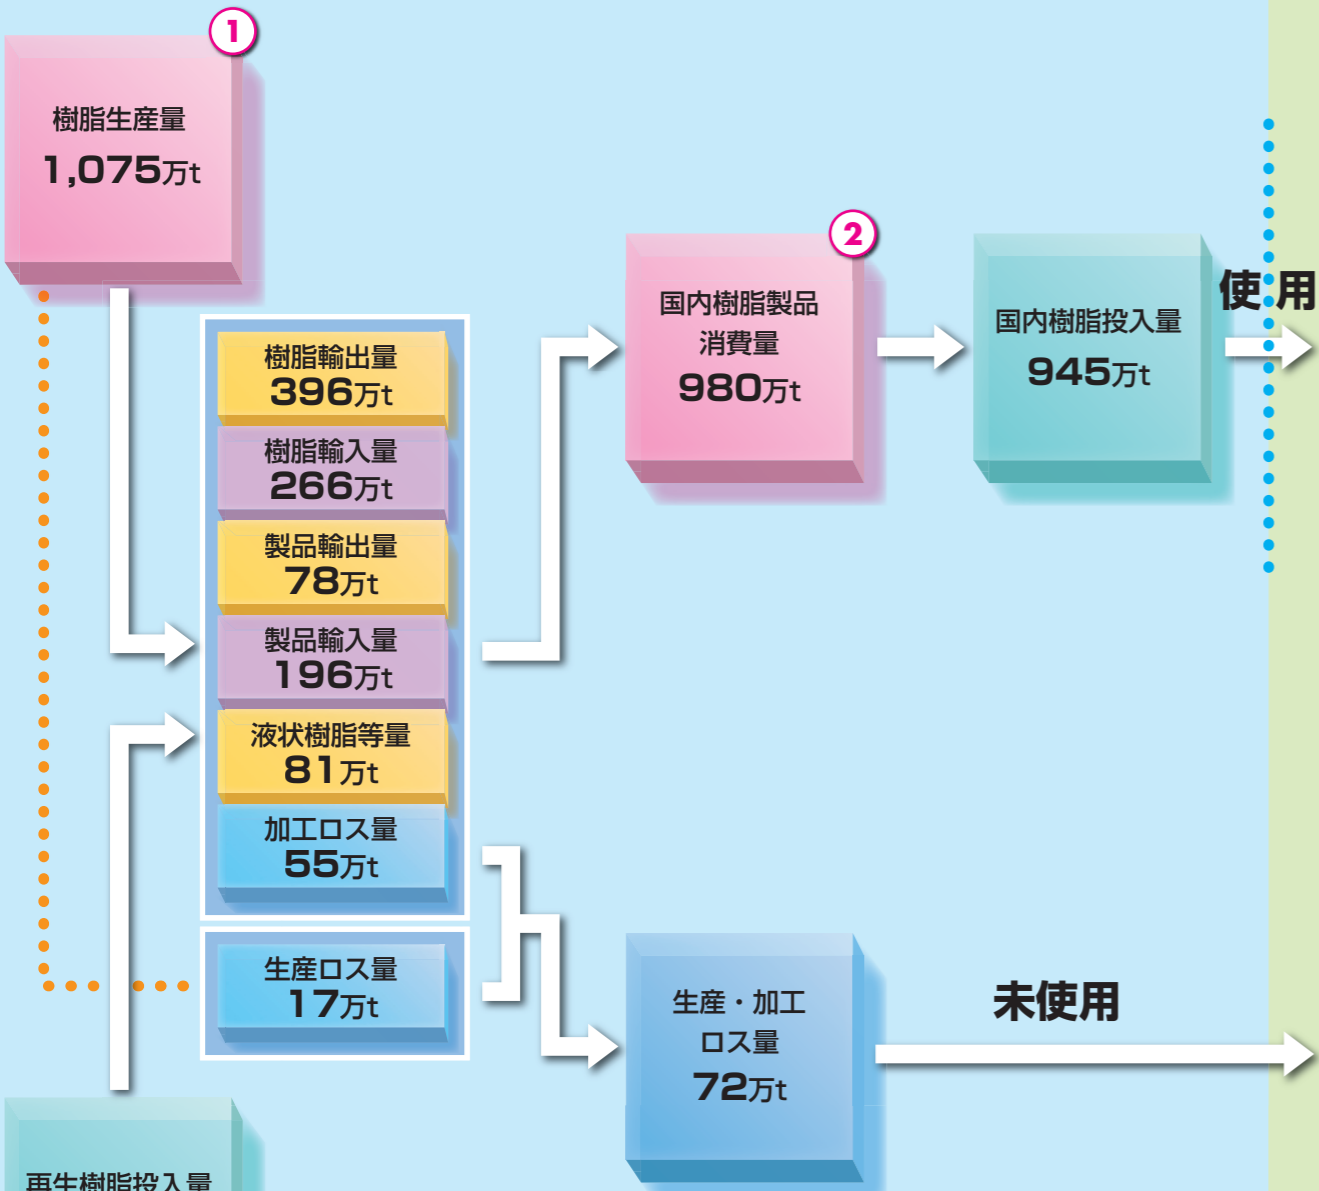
①
樹脂生産量
1,075万t

樹脂輸出量
396万t

樹脂輸入量
266万t

製品輸出量
78万t

製品輸入量
196万t

液状樹脂等量
81万t

加工ロス量
55万t

生産ロス量
17万t

②
国内樹脂製品
消費量
980万t

国内樹脂投入量
945万t

使用

生産・加工
ロス量
72万t

未使用

再生樹脂投入量